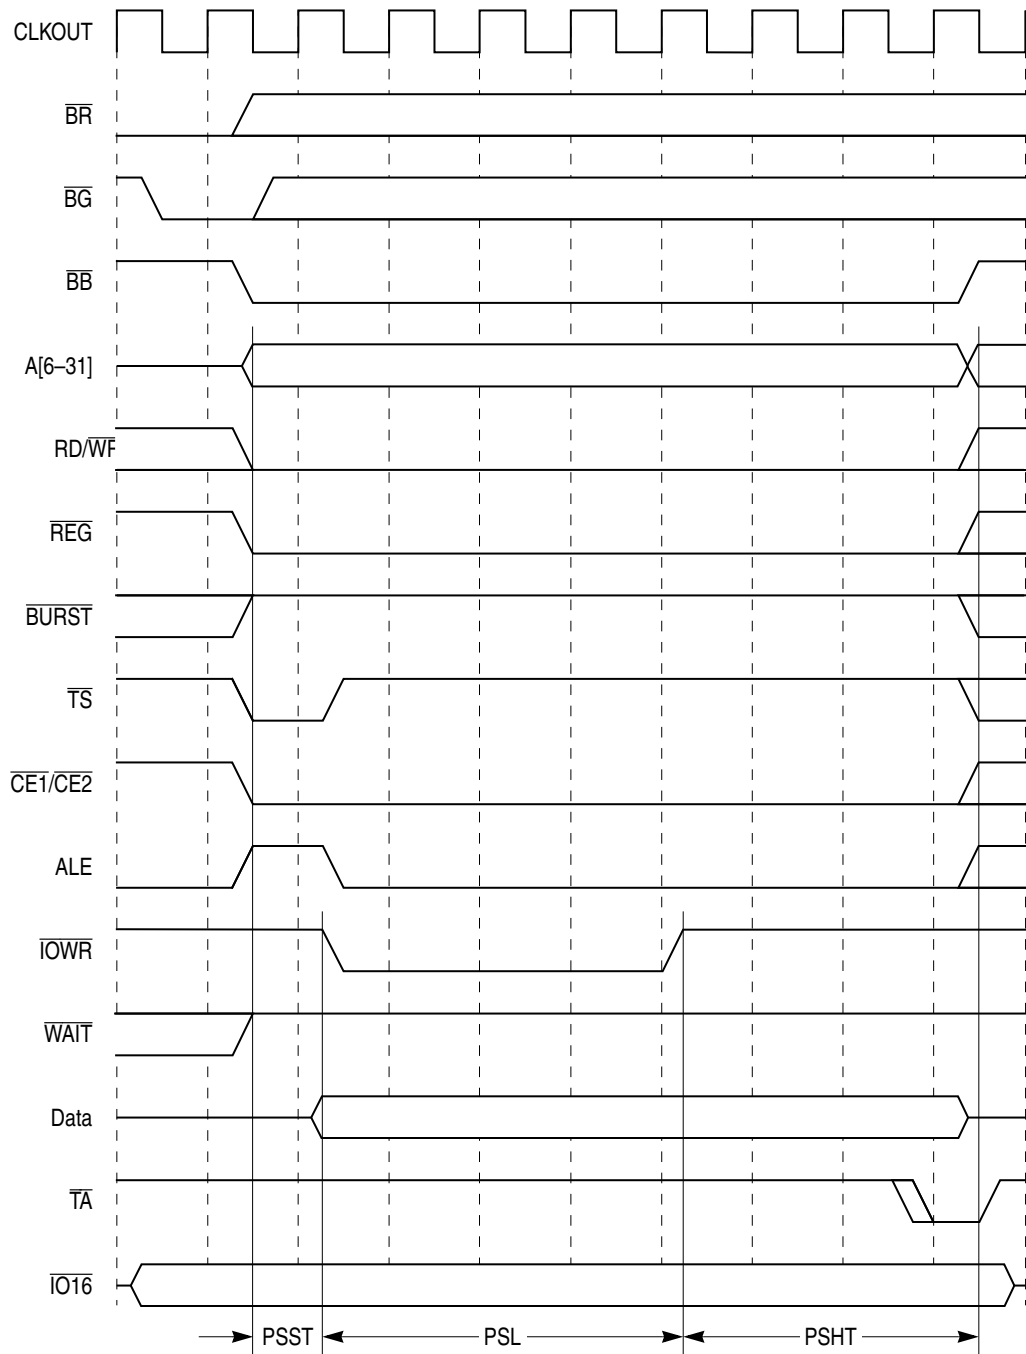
CLKOUT
$\overline{BR}$
$\overline{BG}$
$\overline{BB}$
A[6–31]
RD/$\overline{WR}$
$\overline{REG}$
$\overline{BURST}$
$\overline{TS}$
$\overline{CE1}$/$\overline{CE2}$
ALE
$\overline{IOWR}$
$\overline{WAIT}$
Data
$\overline{TA}$
$\overline{IO16}$
PSST
PSL
PSHT